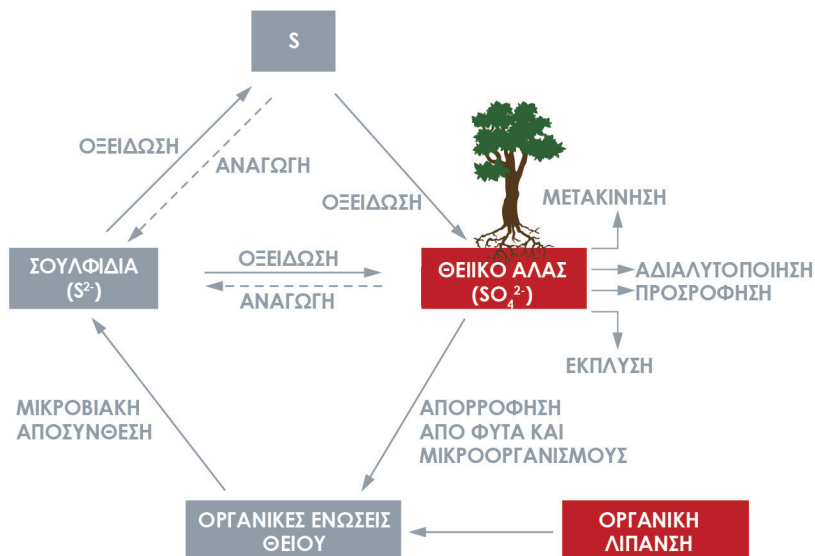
S

ΟΞΕΙΔΩΣΗ

ΑΝΑΓΩΓΗ

ΟΞΕΙΔΩΣΗ

ΜΕΤΑΚΙΝΗΣΗ

ΣΟΥΛΦΙΔΙΑ ($S^{2-}$)

ΟΞΕΙΔΩΣΗ

ΑΝΑΓΩΓΗ

ΘΕΙΙΚΟ ΑΛΑΣ ($SO_4^{2-}$)

ΑΔΙΑΛΥΤΟΠΟΙΗΣΗ

ΠΡΟΣΡΟΦΗΣΗ

ΕΚΠΛΥΣΗ

ΜΙΚΡΟΒΙΑΚΗ ΑΠΟΣΥΝΘΕΣΗ

ΑΠΟΡΡΟΦΗΣΗ ΑΠΟ ΦΥΤΑ ΚΑΙ ΜΙΚΡΟΟΡΓΑΝΙΣΜΟΥΣ

ΟΡΓΑΝΙΚΕΣ ΕΝΩΣΕΙΣ ΘΕΙΟΥ

ΟΡΓΑΝΙΚΗ ΛΙΠΑΝΣΗ